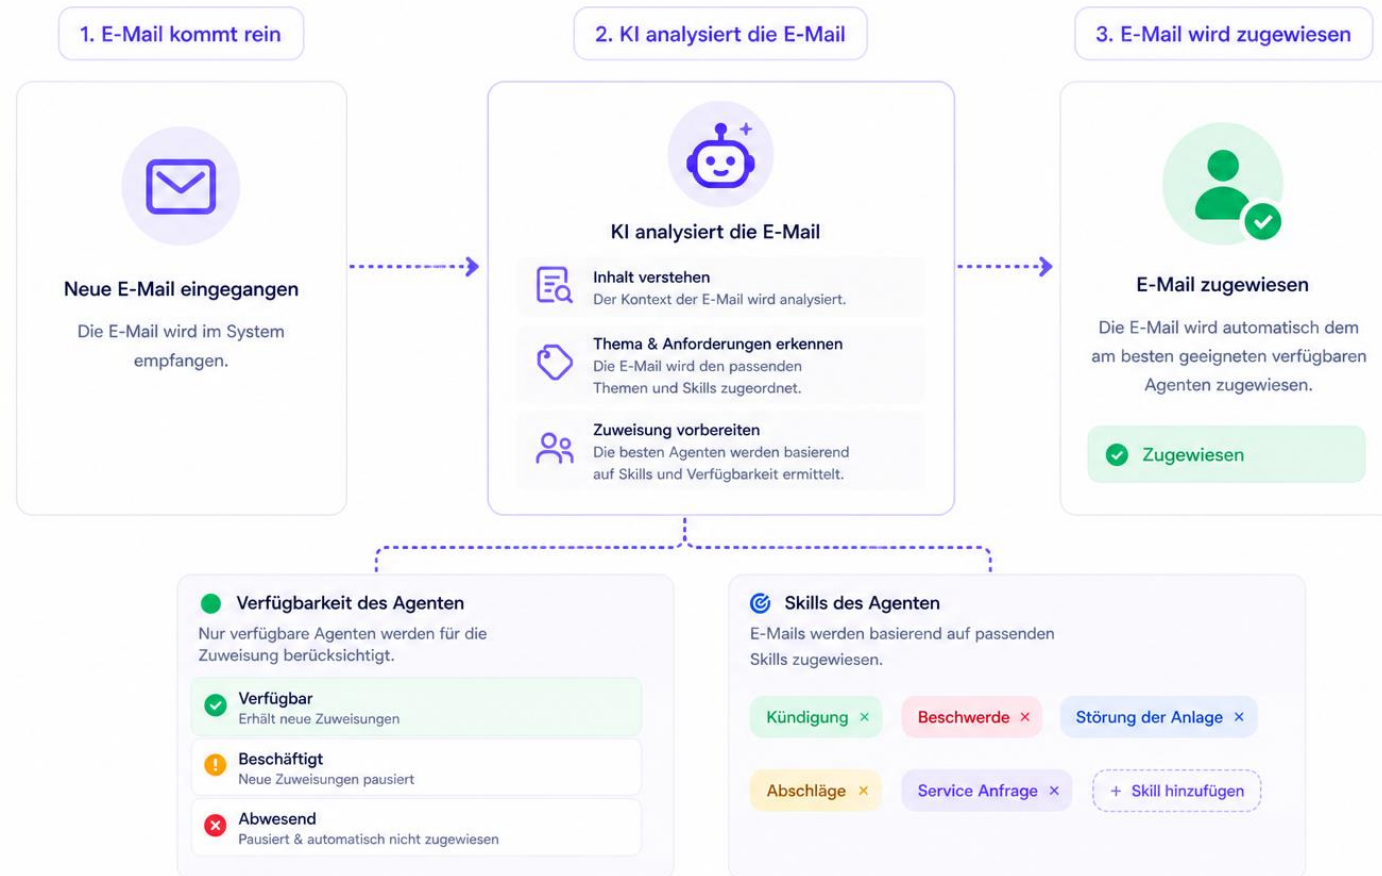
1. E-Mail kommt rein

Neue E-Mail eingegangen

Die E-Mail wird im System empfangen.

2. KI analysiert die E-Mail

KI analysiert die E-Mail

Inhalt verstehen
Der Kontext der E-Mail wird analysiert.

Thema & Anforderungen erkennen
Die E-Mail wird den passenden Themen und Skills zugeordnet.

Zuweisung vorbereiten
Die besten Agenten werden basierend auf Skills und Verfügbarkeit ermittelt.

3. E-Mail wird zugewiesen

E-Mail zugewiesen

Die E-Mail wird automatisch dem am besten geeigneten verfügbaren Agenten zugewiesen.

Zugewiesen

Verfügbarkeit des Agenten
Nur verfügbare Agenten werden für die Zuweisung berücksichtigt.

Verfügbar
Erhält neue Zuweisungen

Beschäftigt
Neue Zuweisungen pausiert

Abwesend
Pausiert & automatisch nicht zugewiesen

Skills des Agenten
E-Mails werden basierend auf passenden Skills zugewiesen.

Kündigung ×
Beschwerde ×
Störung der Anlage ×
Abschläge ×
Service Anfrage ×
+ Skill hinzufügen